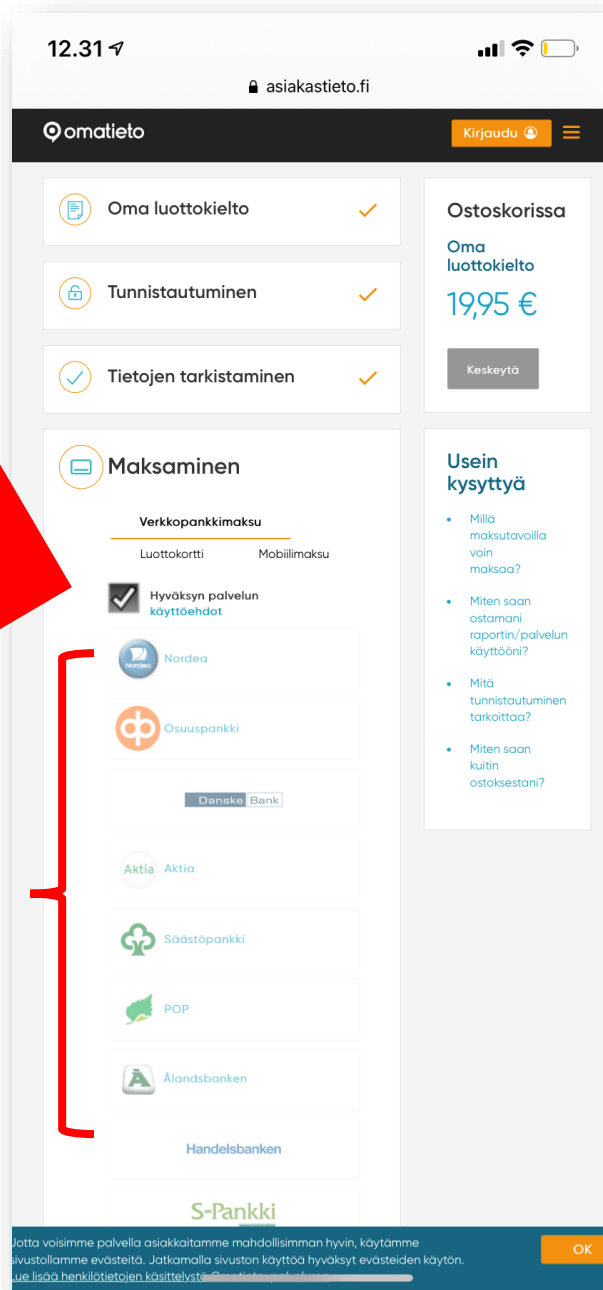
12.31

asiakastieto.fi

omatieto

Kirjaudu

Oma luottokielto

Tunnistautuminen

Tietojen tarkistaminen

Maksaminen

Verkkopankkimaksu

Luottokortti

Mobiilimaksu

Hyväksyn palvelun käyttöehdot

Nordea

Nordea

Osuuspankki

Danske Bank

Aktia Aktia

Säästöpankki

POP

Ålandsbanken

Handelsbanken

S-Pankki

Ostoskorissa

Oma luottokielto

19,95 €

Keskeytä

Usein kysyttyä

Millä maksutavoilla voin maksaa?

Miten saan ostamani raportin/palvelun käyttööni?

Mitä tunnistautuminen tarkoittaa?

Miten saan kuitin ostoksestani?

Jotta voisimme palvella asiakkaitamme mahdollisimman hyvin, käytämme sivustollamme evästeitä. Jatkamalla sivuston käyttöä hyväksyt evästeiden käytön. Lue lisää henkilötietojen käsittelystä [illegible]

OK